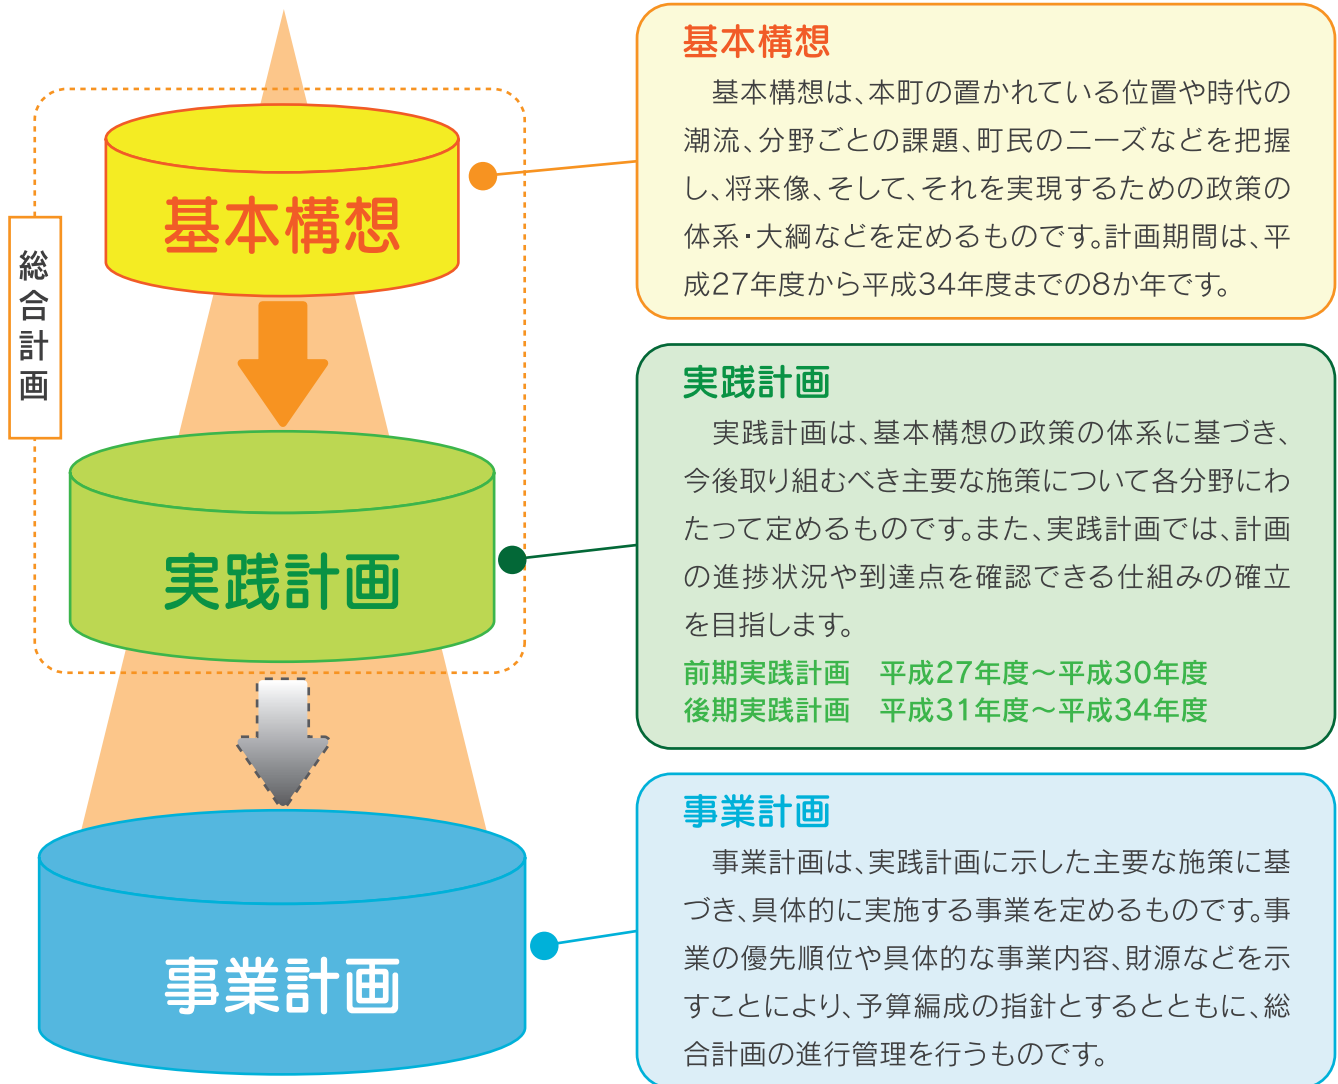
総合計画

基本構想

実践計画

事業計画

基本構想

基本構想は、本町の置かれている位置や時代の潮流、分野ごとの課題、町民のニーズなどを把握し、将来像、そして、それを実現するための政策の体系・大綱などを定めるものです。計画期間は、平成27年度から平成34年度までの8か年です。

実践計画

実践計画は、基本構想の政策の体系に基づき、今後取り組むべき主要な施策について各分野にわたって定めるものです。また、実践計画では、計画の進捗状況や到達点を確認できる仕組みの確立を目指します。

前期実践計画　平成27年度～平成30年度
後期実践計画　平成31年度～平成34年度

事業計画

事業計画は、実践計画に示した主要な施策に基づき、具体的に実施する事業を定めるものです。事業の優先順位や具体的な事業内容、財源などを示すことにより、予算編成の指針とするとともに、総合計画の進行管理を行うものです。